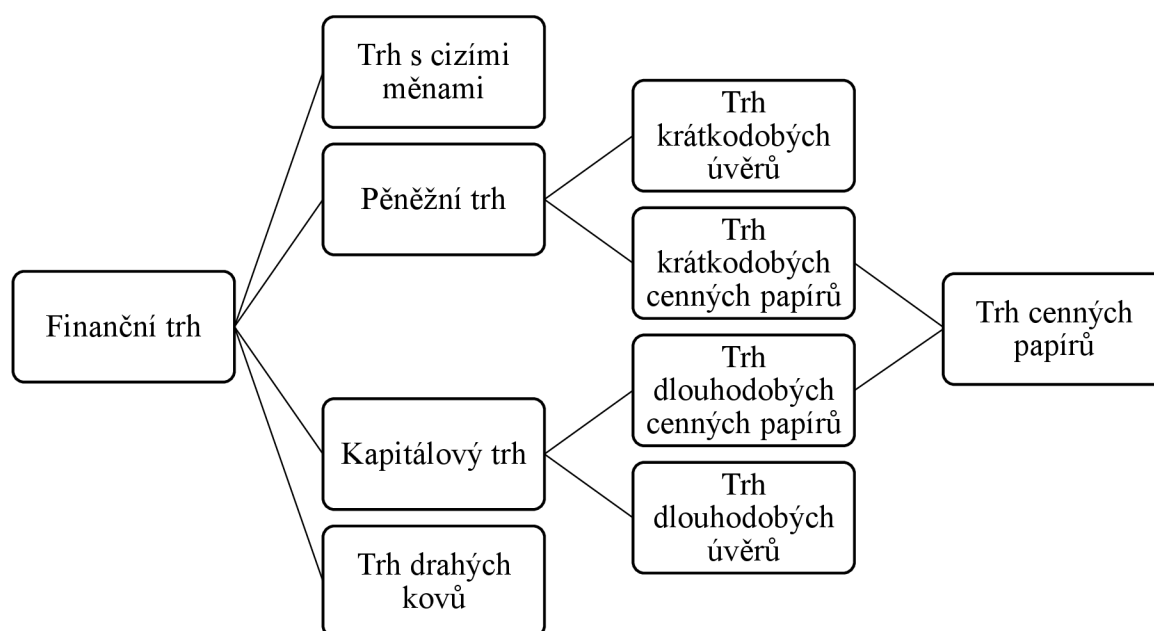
Finanční trh

Trh s cizími měnami

Peněžní trh

Kapitálový trh

Trh drahých kovů

Trh krátkodobých úvěrů

Trh krátkodobých cenných papírů

Trh dlouhodobých cenných papírů

Trh dlouhodobých úvěrů

Trh cenných papírů